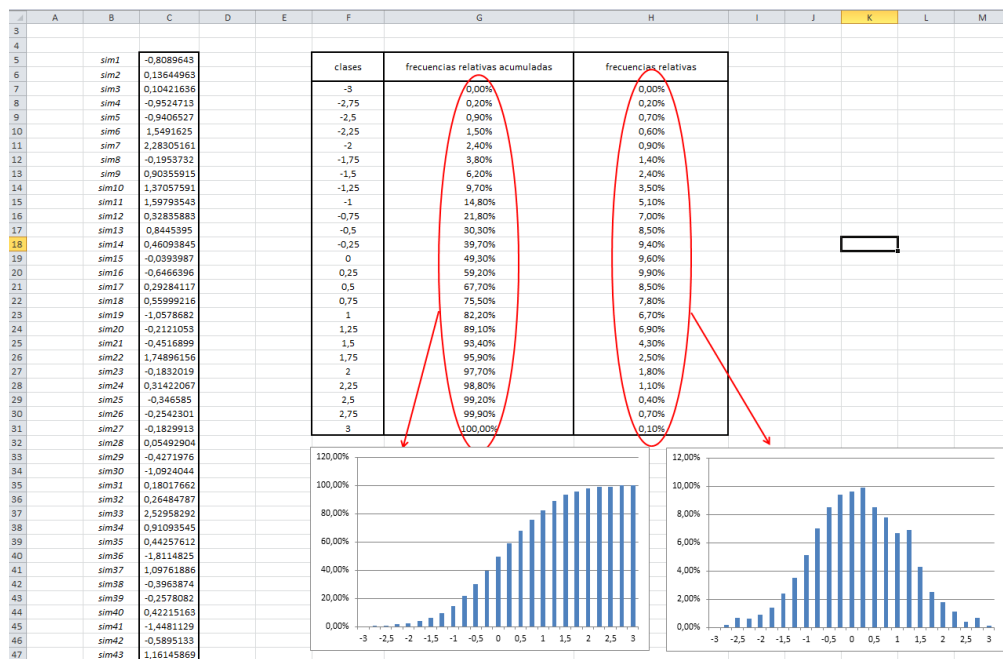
| | A | B | C | D | E | F | G | H | I | J | K | L | M |
|---|---|---|---|---|---|---|---|---|---|---|---|---|---|
| 3 | | | | | | | | | | | | | |
| 4 | | | | | | | | | | | | | |
| 5 | | sim1 | -0,8089643 | | | clases | frecuencias relativas acumuladas | frecuencias relativas | | | | | |
| 6 | | sim2 | 0,13644963 | | | | | | | | | | |
| 7 | | sim3 | 0,10421636 | | | -3 | 0,00% | 0,00% | | | | | |
| 8 | | sim4 | -0,9524713 | | | -2,75 | 0,20% | 0,20% | | | | | |
| 9 | | sim5 | -0,9406527 | | | -2,5 | 0,90% | 0,70% | | | | | |
| 10 | | sim6 | 1,5491625 | | | -2,25 | 1,50% | 0,60% | | | | | |
| 11 | | sim7 | 2,28305161 | | | -2 | 2,40% | 0,90% | | | | | |
| 12 | | sim8 | -0,1953732 | | | -1,75 | 3,80% | 1,40% | | | | | |
| 13 | | sim9 | 0,90355915 | | | -1,5 | 6,20% | 2,40% | | | | | |
| 14 | | sim10 | 1,37057591 | | | -1,25 | 9,70% | 3,50% | | | | | |
| 15 | | sim11 | 1,59793543 | | | -1 | 14,80% | 5,10% | | | | | |
| 16 | | sim12 | 0,32835883 | | | -0,75 | 21,80% | 7,00% | | | | | |
| 17 | | sim13 | 0,8445395 | | | -0,5 | 30,30% | 8,50% | | | | | |
| 18 | | sim14 | 0,46093845 | | | -0,25 | 39,70% | 9,40% | | | | | |
| 19 | | sim15 | -0,0393987 | | | 0 | 49,30% | 9,60% | | | | | |
| 20 | | sim16 | -0,6466396 | | | 0,25 | 59,20% | 9,90% | | | | | |
| 21 | | sim17 | 0,29284117 | | | 0,5 | 67,70% | 8,50% | | | | | |
| 22 | | sim18 | 0,55999216 | | | 0,75 | 75,50% | 7,80% | | | | | |
| 23 | | sim19 | -1,0578682 | | | 1 | 82,20% | 6,70% | | | | | |
| 24 | | sim20 | -0,2121053 | | | 1,25 | 89,10% | 6,90% | | | | | |
| 25 | | sim21 | -0,4516899 | | | 1,5 | 93,40% | 4,30% | | | | | |
| 26 | | sim22 | 1,74896156 | | | 1,75 | 95,90% | 2,50% | | | | | |
| 27 | | sim23 | -0,1832019 | | | 2 | 97,70% | 1,80% | | | | | |
| 28 | | sim24 | 0,31422067 | | | 2,25 | 98,80% | 1,10% | | | | | |
| 29 | | sim25 | -0,346585 | | | 2,5 | 99,20% | 0,40% | | | | | |
| 30 | | sim26 | -0,2542301 | | | 2,75 | 99,90% | 0,70% | | | | | |
| 31 | | sim27 | -0,1829913 | | | 3 | 100,00% | 0,10% | | | | | |
| 32 | | sim28 | 0,05492904 | | | | | | | | | | |
| 33 | | sim29 | -0,4271976 | | | | | | | | | | |
| 34 | | sim30 | -1,0924044 | | | | | | | | | | |
| 35 | | sim31 | 0,18017662 | | | | | | | | | | |
| 36 | | sim32 | 0,26484787 | | | | | | | | | | |
| 37 | | sim33 | 2,52958292 | | | | | | | | | | |
| 38 | | sim34 | 0,91093545 | | | | | | | | | | |
| 39 | | sim35 | 0,44257612 | | | | | | | | | | |
| 40 | | sim36 | -1,8114825 | | | | | | | | | | |
| 41 | | sim37 | 1,09761886 | | | | | | | | | | |
| 42 | | sim38 | -0,3963874 | | | | | | | | | | |
| 43 | | sim39 | -0,2578082 | | | | | | | | | | |
| 44 | | sim40 | 0,42215163 | | | | | | | | | | |
| 45 | | sim41 | -1,4481129 | | | | | | | | | | |
| 46 | | sim42 | -0,5895133 | | | | | | | | | | |
| 47 | | sim43 | 1,16145869 | | | | | | | | | | |

120,00%
100,00%
80,00%
60,00%
40,00%
20,00%
0,00%
-3 -2,5 -2 -1,5 -1 -0,5 0 0,5 1 1,5 2 2,5 3

12,00%
10,00%
8,00%
6,00%
4,00%
2,00%
0,00%
-3 -2,5 -2 -1,5 -1 -0,5 0 0,5 1 1,5 2 2,5 3